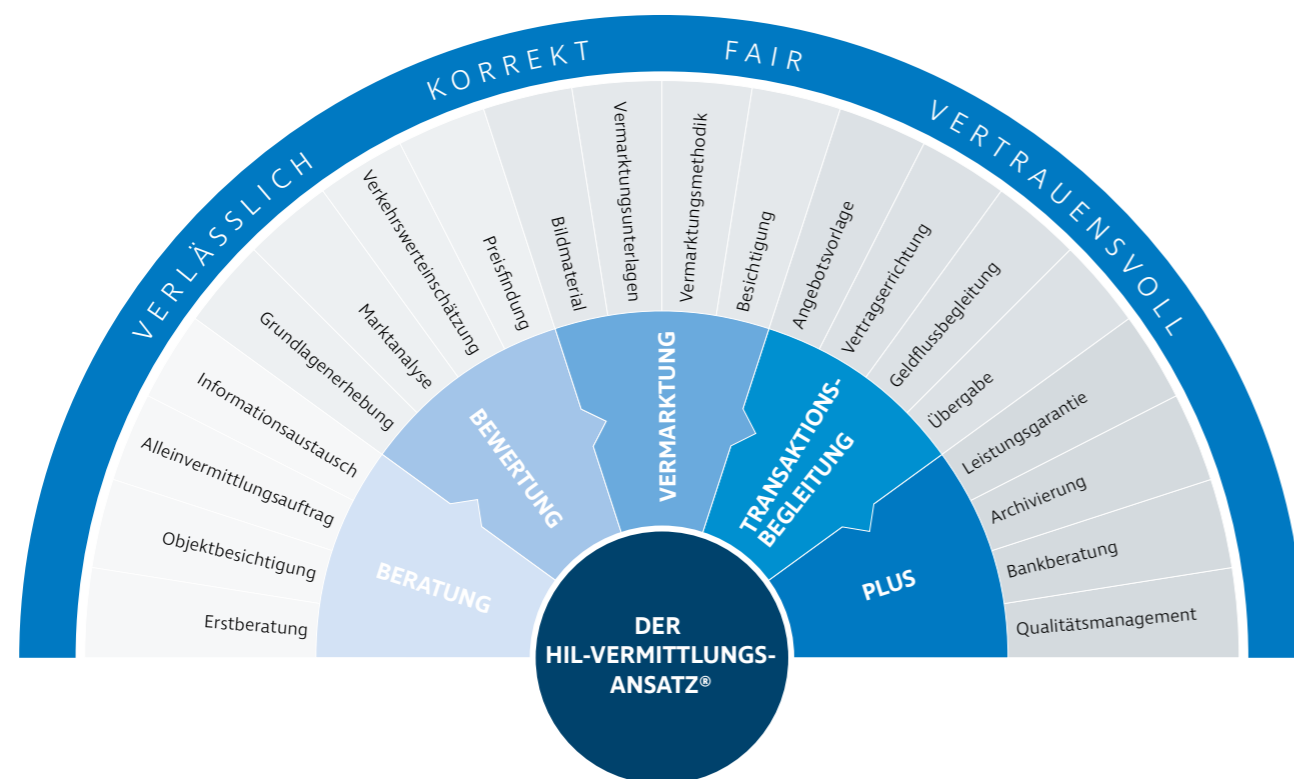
VERLÄSSLICH KORREKT FAIR VERTRAUENSVOLL

Erstberatung
Objektbesichtigung
Alleinvermittlungsauftrag
Informationsaustausch
Grundlagenerhebung
Marktanalyse
Verkehrswerteinschätzung
Preisfindung
Bildmaterial
Vermarktungsunterlagen
Vermarktungsmethodik
Besichtigung
Angebotsvorlage
Vertragserrichtung
Geldflussbegleitung
Übergabe
Leistungsgarantie
Archivierung
Bankberatung
Qualitätsmanagement

BERATUNG
BEWERTUNG
VERMARKTUNG
TRANSAKTIONS-BEGLEITUNG
PLUS

DER HIL-VERMITTLUNGS-ANSATZ®